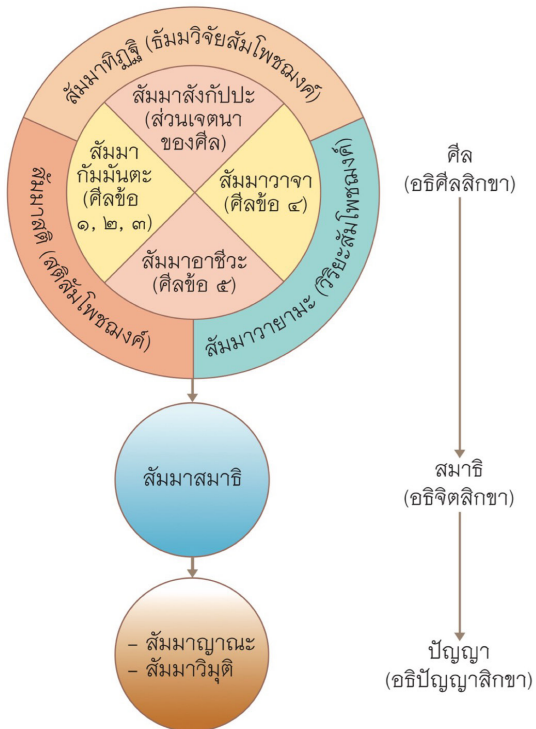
สัมมาทิฏฐิ (ธัมมวิจัยสัมโพชฌงค์)

สัมมาสังกัปปะ (ส่วนเจตนาของศีล)

สัมมากัมมันตะ (ศีลข้อ ๑, ๒, ๓)

สัมมาวาจา (ศีลข้อ ๔)

สัมมาอาชีวะ (ศีลข้อ ๕)

สัมมาสติ (สติสัมโพชฌงค์)

สัมมาวายามะ (วิริยะสัมโพชฌงค์)

ศีล (อธิศีลสิกขา)

สัมมาสมาธิ

สมาธิ (อธิจิตสิกขา)

– สัมมาญาณะ
– สัมมาวิมุติ

ปัญญา (อธิปัญญาสิกขา)